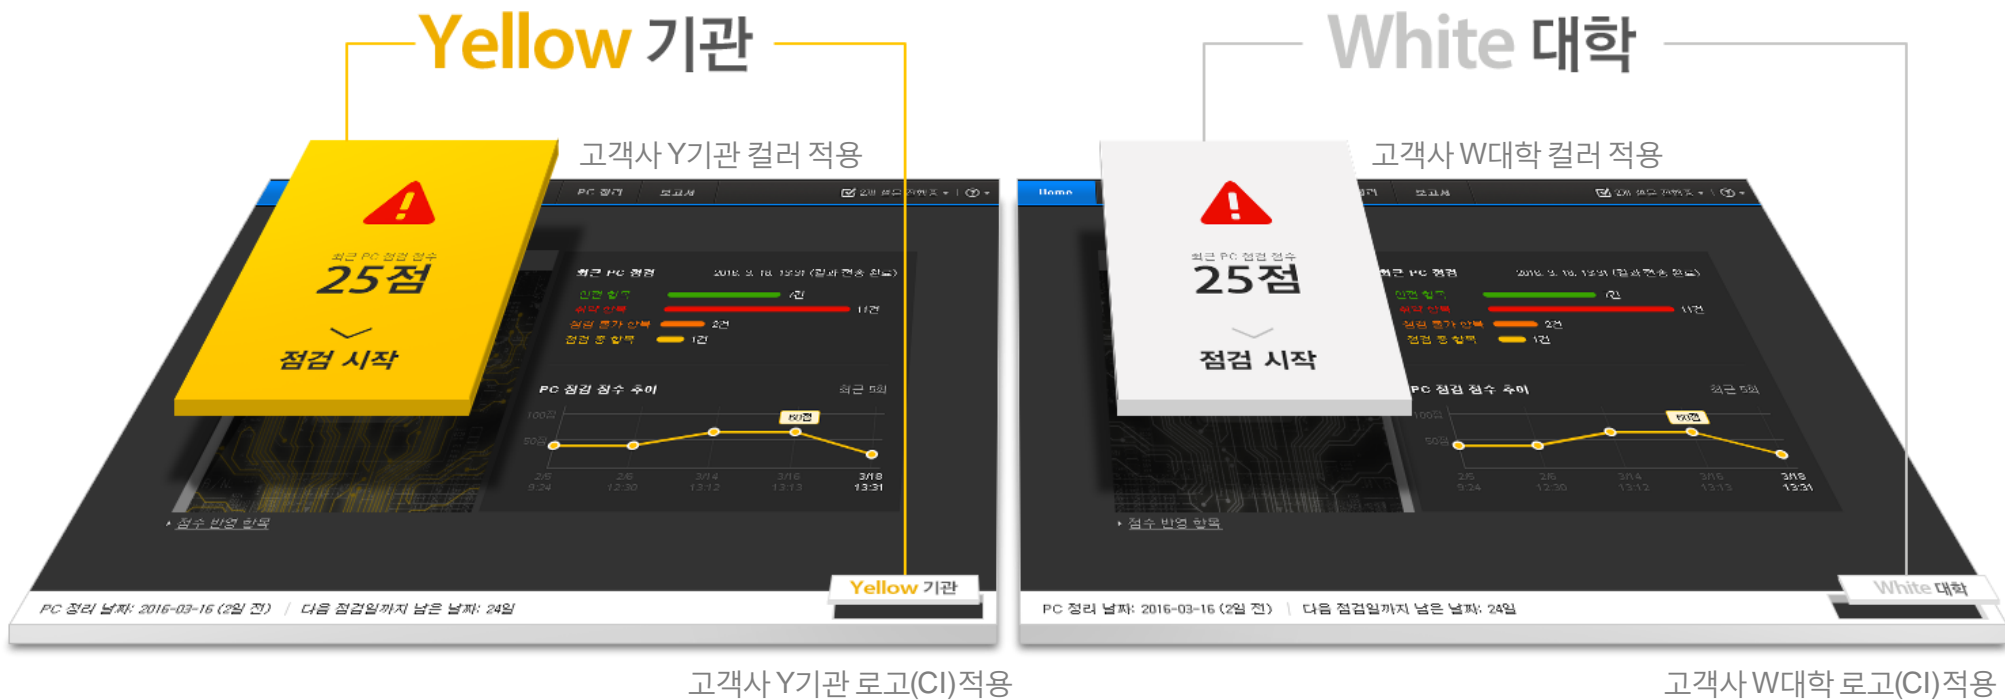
Yellow 기관

고객사 Y기관 컬러 적용

PC 정리 보고서

최근 PC 점검 점수
25점
점검 시작

최근 PC 점검 2016. 3. 18. 13:31 (점검 완료)
안전 항목 7건
취약 항목 11건
점검 불가 항목 2건
점검 중 항목 1건

PC 점검 점수 추이 최근 5회
100점
50점
2/5 9:24
2/6 12:30
3/14 13:12
3/16 13:13
3/18 13:31

점수 반영 항목

Yellow 기관

PC 정리 날짜: 2016-03-16 (2일 전) | 다음 점검일까지 남은 날짜: 24일

고객사 Y기관 로고(CI)적용

White 대학

고객사 W대학 컬러 적용

Home 보고서

최근 PC 점검 점수
25점
점검 시작

최근 PC 점검 2016. 3. 18. 13:31 (점검 완료)
안전 항목 7건
취약 항목 11건
점검 불가 항목 2건
점검 중 항목 1건

PC 점검 점수 추이 최근 5회
100점
50점
2/5 9:24
2/6 12:30
3/14 13:12
3/16 13:13
3/18 13:31

점수 반영 항목

White 대학

PC 정리 날짜: 2016-03-16 (2일 전) | 다음 점검일까지 남은 날짜: 24일

고객사 W대학 로고(CI)적용